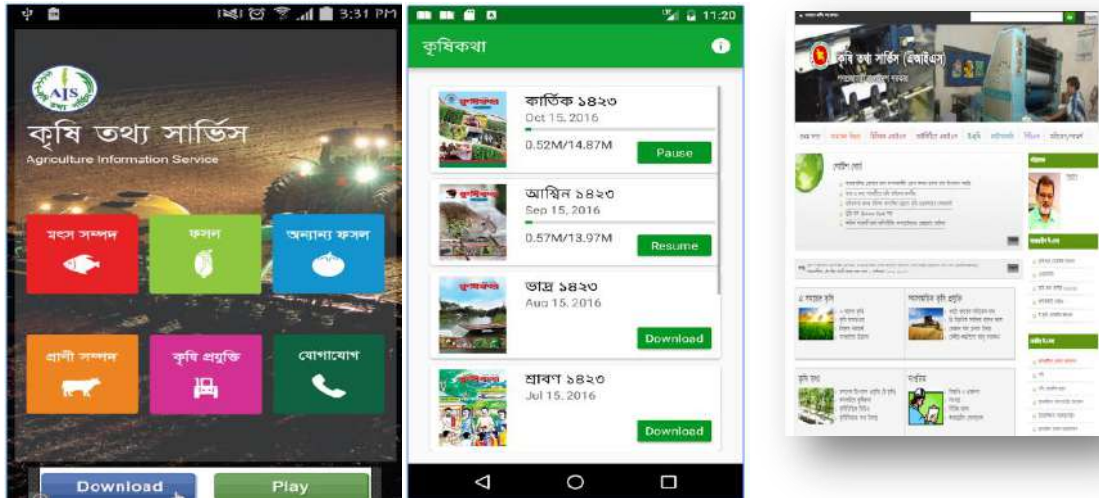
3:31 PM

AIS

কৃষি তথ্য সার্ভিস

Agriculture Information Service

মৎস সম্পদ

ফসল

অন্যান্য ফসল

প্রাণী সম্পদ

কৃষি প্রযুক্তি

যোগাযোগ

Download

Play

11:20

কৃষিকথা

কার্তিক ১৪২৩
Oct 15, 2016
0.52M/14.87M
Pause

আশ্বিন ১৪২৩
Sep 15, 2016
0.57M/13.97M
Resume

ভাদ্র ১৪২৩
Aug 15, 2016
Download

শ্রাবণ ১৪২৩
Jul 15, 2016
Download

কৃষি তথ্য সার্ভিস (এআইএস)

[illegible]